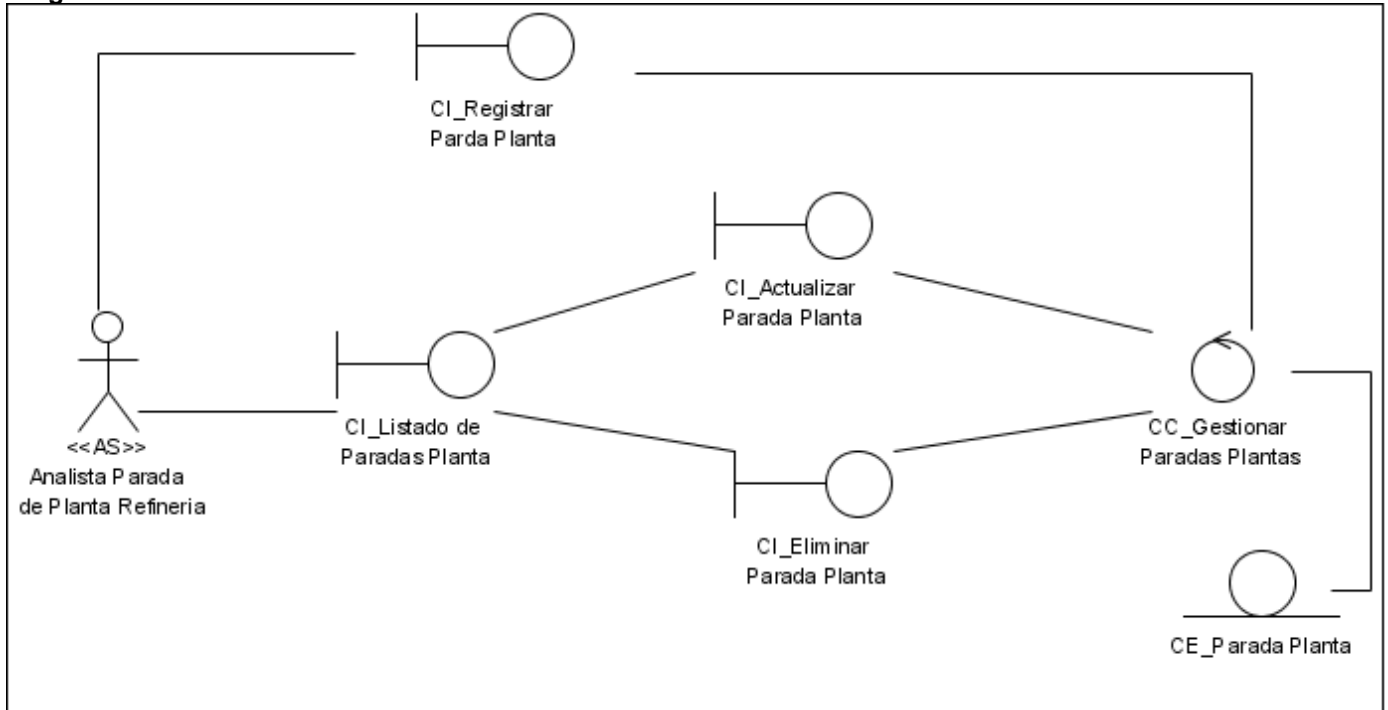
CI_Registrar Parda Planta

CI_Actualizar Parada Planta

<<AS>>
Analista Parada de Planta Refineria

CI_Listado de Paradas Planta

CC_Gestionar Paradas Plantas

CI_Eliminar Parada Planta

CE_Parada Planta